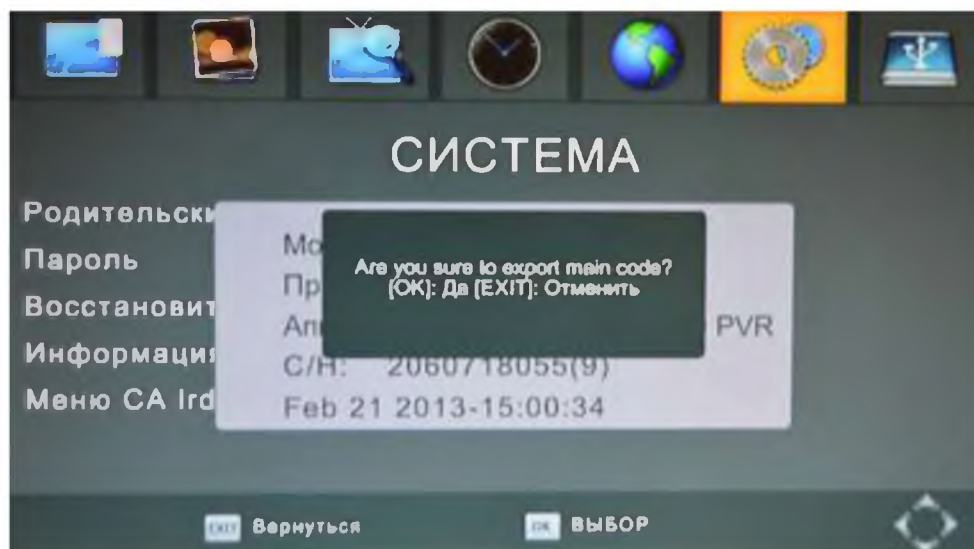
СИСТЕМА

Родительски
Пароль
Восстановит
Информация
Меню CA Ird

Мо
Пр
Ап
PVR
C/H: 2060718055(9)
Feb 21 2013-15:00:34

Are you sure to export main code?
[OK]: Да [EXIT]: Отменить

EXIT Вернуться
OK ВЫБОР